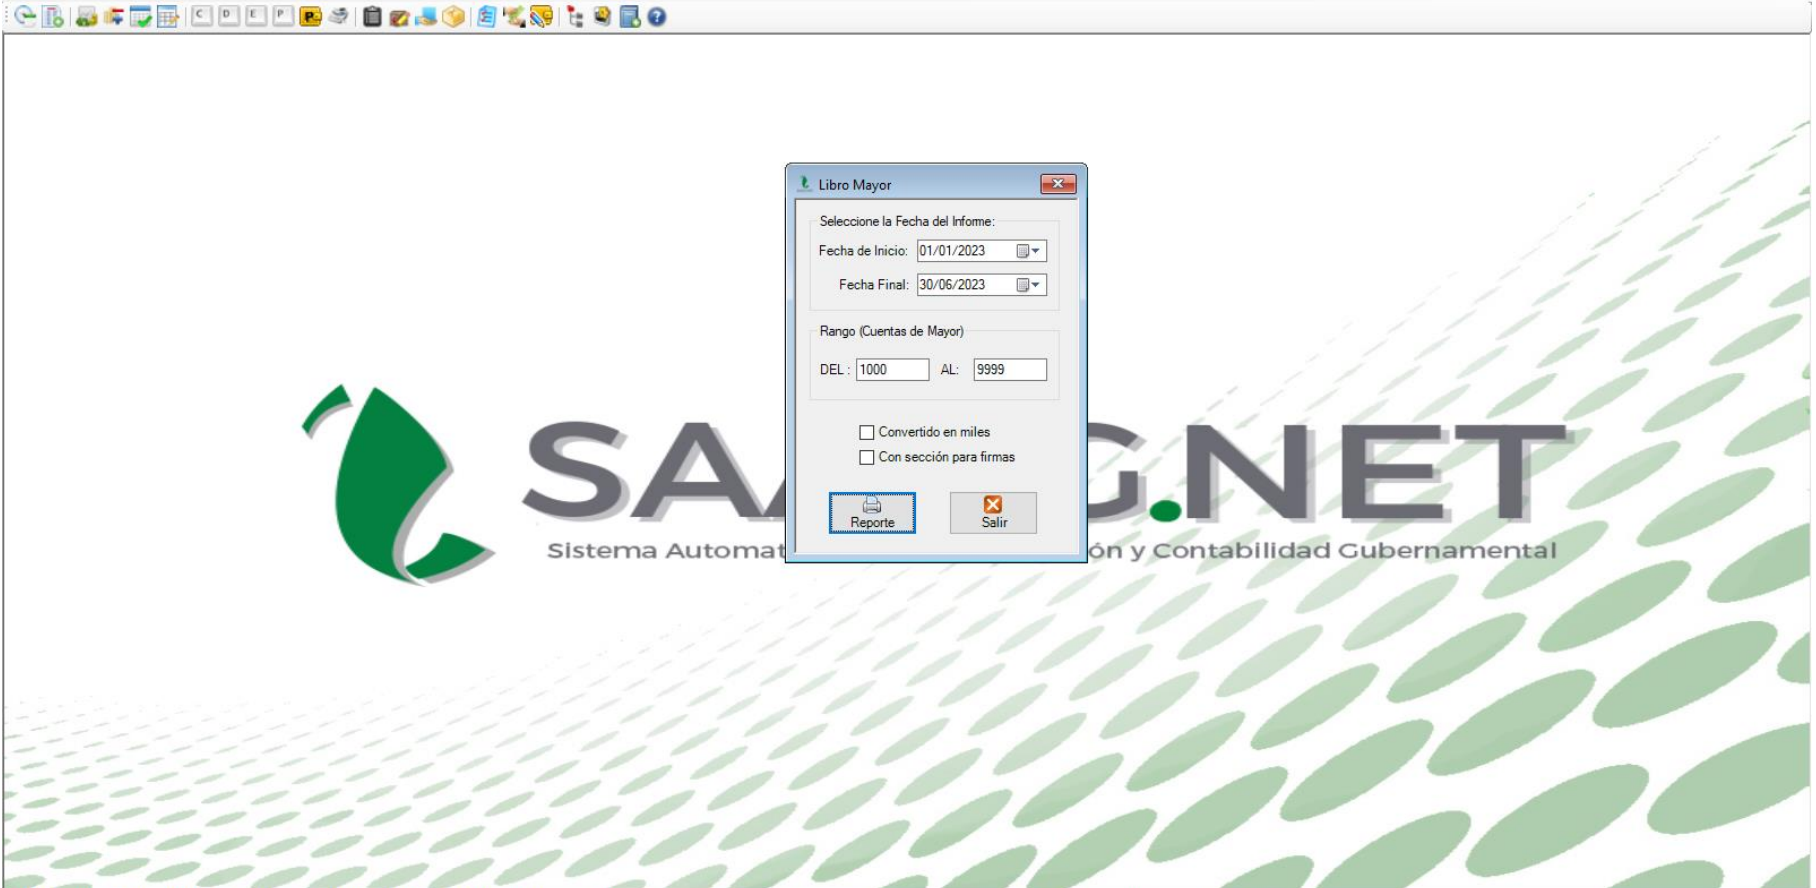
C D E P

Libro Mayor

Seleccione la Fecha del Infome:

Fecha de Inicio: 01/01/2023

Fecha Final: 30/06/2023

Rango (Cuentas de Mayor)

DEL : 1000 AL: 9999

Convertido en miles

Con sección para firmas

Reporte

Salir

SAA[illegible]G.NET

Sistema Automat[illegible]ón y Contabilidad Gubernamental